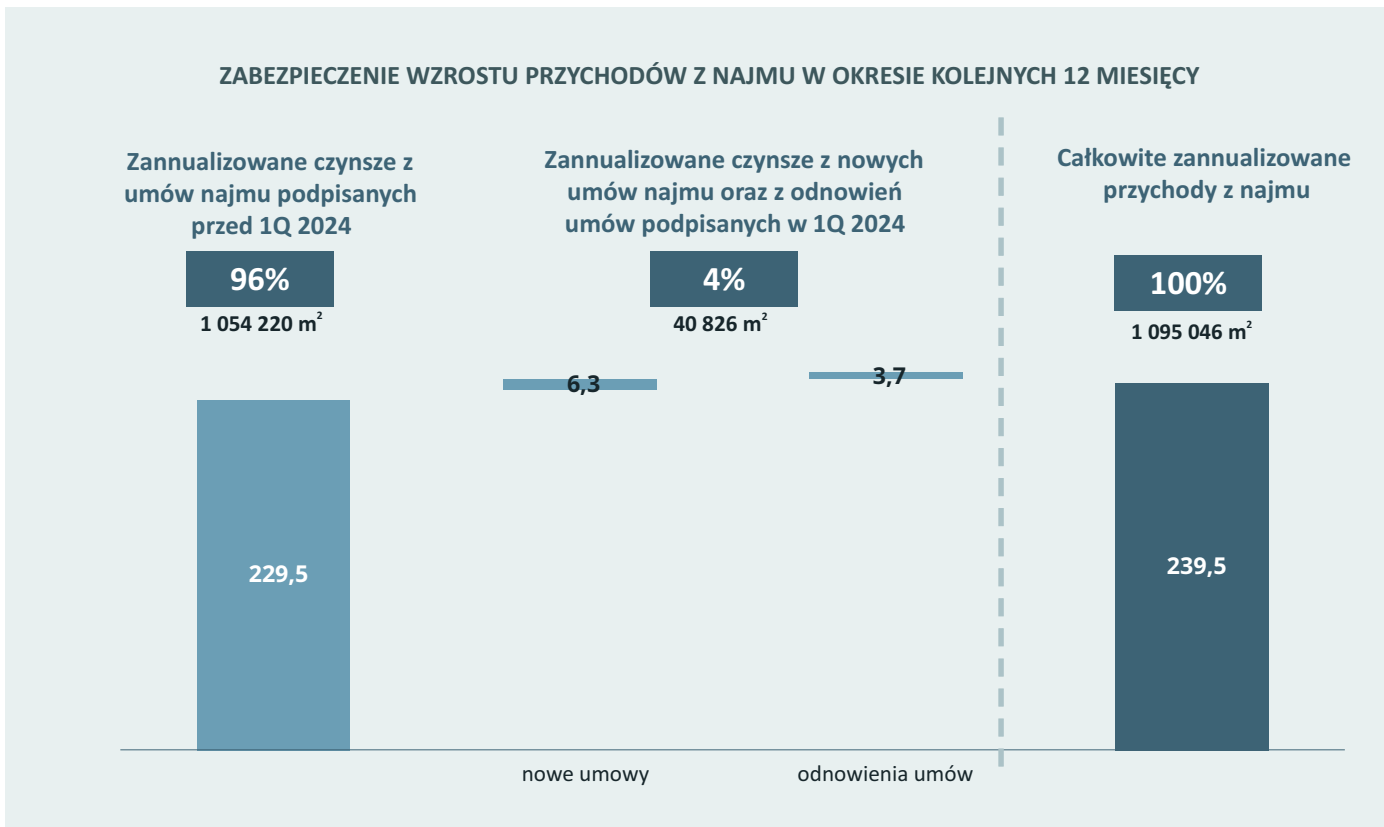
ZABEZPIECZENIE WZROSTU PRZYCHODÓW Z NAJMU W OKRESIE KOLEJNYCH 12 MIESIĘCY

Zannualizowane czynsze z umów najmu podpisanych przed 1Q 2024

96%

1 054 220 $m^2$

Zannualizowane czynsze z nowych umów najmu oraz z odnowień umów podpisanych w 1Q 2024

4%

40 826 $m^2$

Całkowite zannualizowane przychody z najmu

100%

1 095 046 $m^2$

6,3

3,7

229,5

239,5

nowe umowy

odnowienia umów